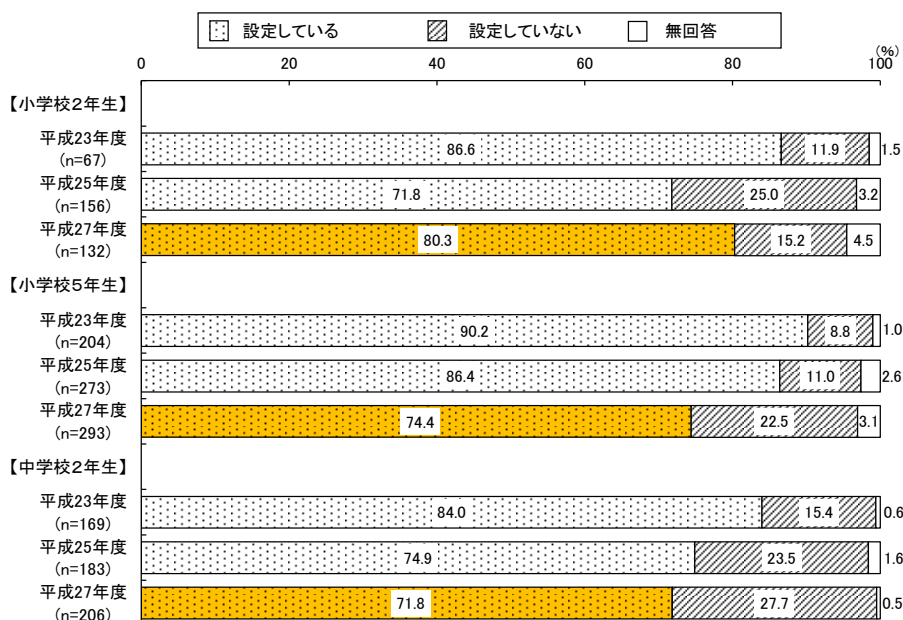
設定している　設定していない　無回答

(%)

0　20　40　60　80　100

【小学校2年生】

| | 設定している | 設定していない | 無回答 |
|---|---|---|---|
| 平成23年度 (n=67) | 86.6 | 11.9 | 1.5 |
| 平成25年度 (n=156) | 71.8 | 25.0 | 3.2 |
| 平成27年度 (n=132) | 80.3 | 15.2 | 4.5 |

【小学校5年生】

| | 設定している | 設定していない | 無回答 |
|---|---|---|---|
| 平成23年度 (n=204) | 90.2 | 8.8 | 1.0 |
| 平成25年度 (n=273) | 86.4 | 11.0 | 2.6 |
| 平成27年度 (n=293) | 74.4 | 22.5 | 3.1 |

【中学校2年生】

| | 設定している | 設定していない | 無回答 |
|---|---|---|---|
| 平成23年度 (n=169) | 84.0 | 15.4 | 0.6 |
| 平成25年度 (n=183) | 74.9 | 23.5 | 1.6 |
| 平成27年度 (n=206) | 71.8 | 27.7 | 0.5 |